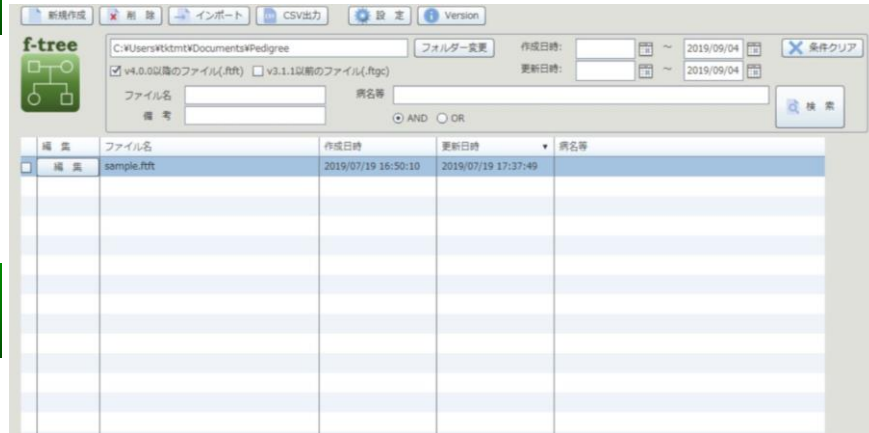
新規作成 削 除 インポート CSV出力 設 定 Version

f-tree

C:¥Users¥tktmt¥Documents¥Pedigree フォルダー変更 作成日時: ~ 2019/09/04 × 条件クリア
更新日時: ~ 2019/09/04

☑ v4.0.0以降のファイル(.ftft) ☐ v3.1.1以前のファイル(.ftgc)

ファイル名 病名等
備 考 ⦿ AND ○ OR 検 索

| 編 集 | ファイル名 | 作成日時 | 更新日時 | 病名等 |
|---|---|---|---|---|
| 編 集 | sample.ftft | 2019/07/19 16:50:10 | 2019/07/19 17:37:49 | |